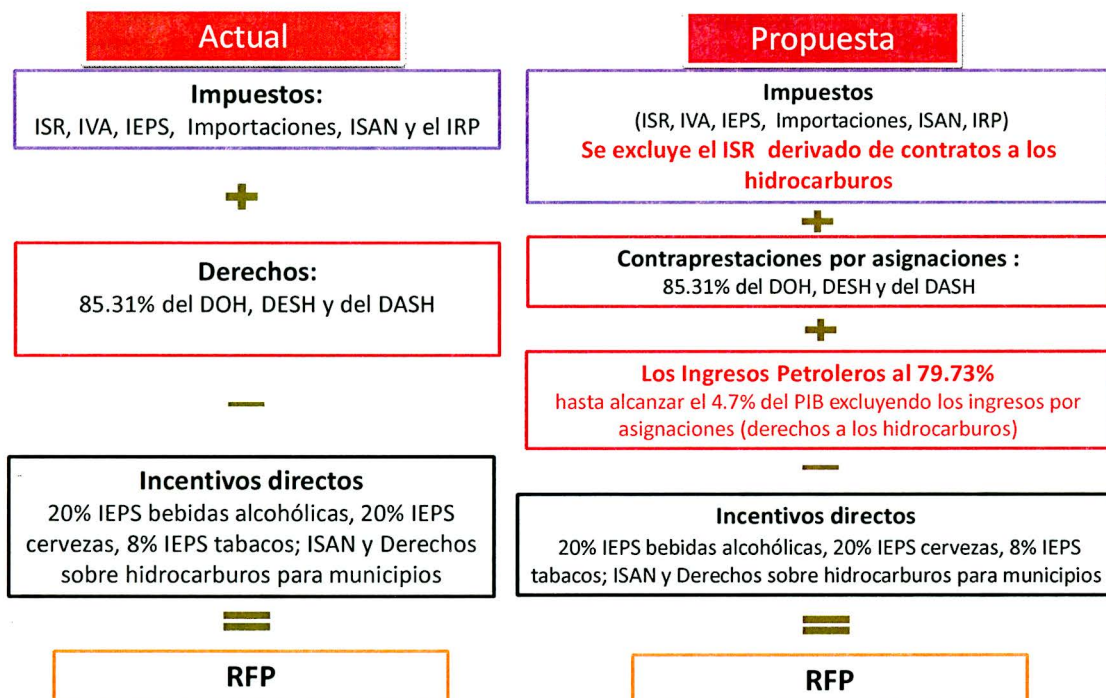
Actual

Impuestos:
ISR, IVA, IEPS, Importaciones, ISAN y el IRP

+

Derechos:
85.31% del DOH, DESH y del DASH

−

Incentivos directos
20% IEPS bebidas alcohólicas, 20% IEPS cervezas, 8% IEPS tabacos; ISAN y Derechos sobre hidrocarburos para municipios

=

RFP

Propuesta

Impuestos
(ISR, IVA, IEPS, Importaciones, ISAN, IRP)
Se excluye el ISR derivado de contratos a los hidrocarburos

+

Contraprestaciones por asignaciones :
85.31% del DOH, DESH y del DASH

+

Los Ingresos Petroleros al 79.73%
hasta alcanzar el 4.7% del PIB excluyendo los ingresos por asignaciones (derechos a los hidrocarburos)

−

Incentivos directos
20% IEPS bebidas alcohólicas, 20% IEPS cervezas, 8% IEPS tabacos; ISAN y Derechos sobre hidrocarburos para municipios

=

RFP